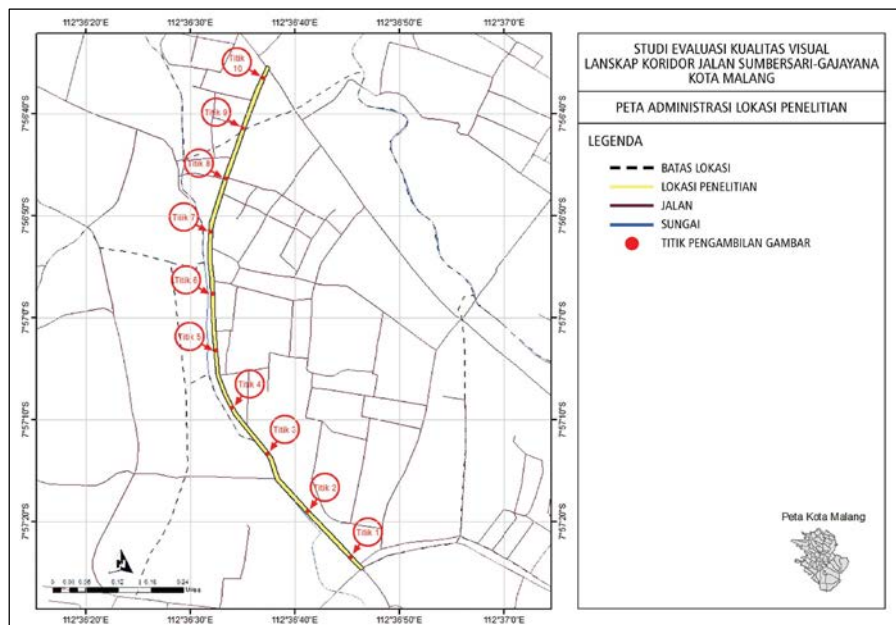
112°36'20"E 112°36'30"E 112°36'40"E 112°36'50"E 112°37'0"E

7°56'40"S
7°56'50"S
7°57'0"S
7°57'10"S
7°57'20"S

Titik 10
Titik 9
Titik 8
Titik 7
Titik 6
Titik 5
Titik 4
Titik 3
Titik 2
Titik 1

0 0.03 0.06 0.12 0.18 0.24 Miles

112°36'20"E 112°36'30"E 112°36'40"E 112°36'50"E 112°37'0"E

7°56'40"S
7°56'50"S
7°57'0"S
7°57'10"S
7°57'20"S

STUDI EVALUASI KUALITAS VISUAL LANSKAP KORIDOR JALAN SUMBERSARI-GAJAYANA KOTA MALANG

PETA ADMINISTRASI LOKASI PENELITIAN

LEGENDA

BATAS LOKASI
LOKASI PENELITIAN
JALAN
SUNGAI
TITIK PENGAMBILAN GAMBAR

Peta Kota Malang